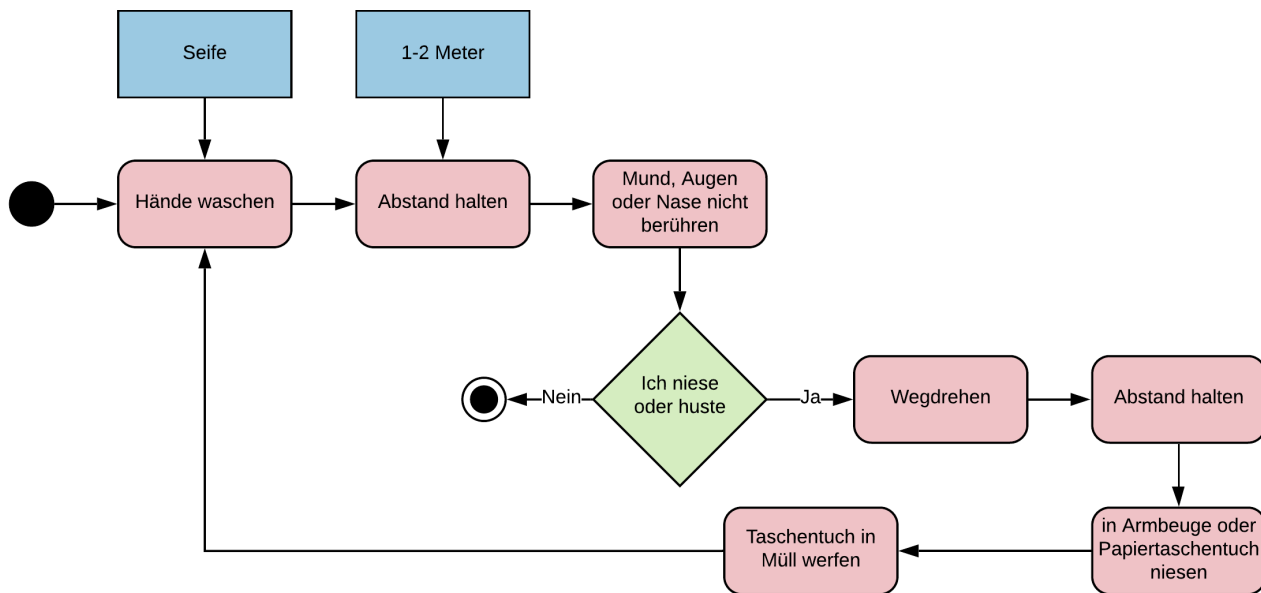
Seife

1-2 Meter

Hände waschen

Abstand halten

Mund, Augen oder Nase nicht berühren

Ich niese oder huste

Nein

Ja

Wegdrehen

Abstand halten

in Armbeuge oder Papiertaschentuch niesen

Taschentuch in Müll werfen